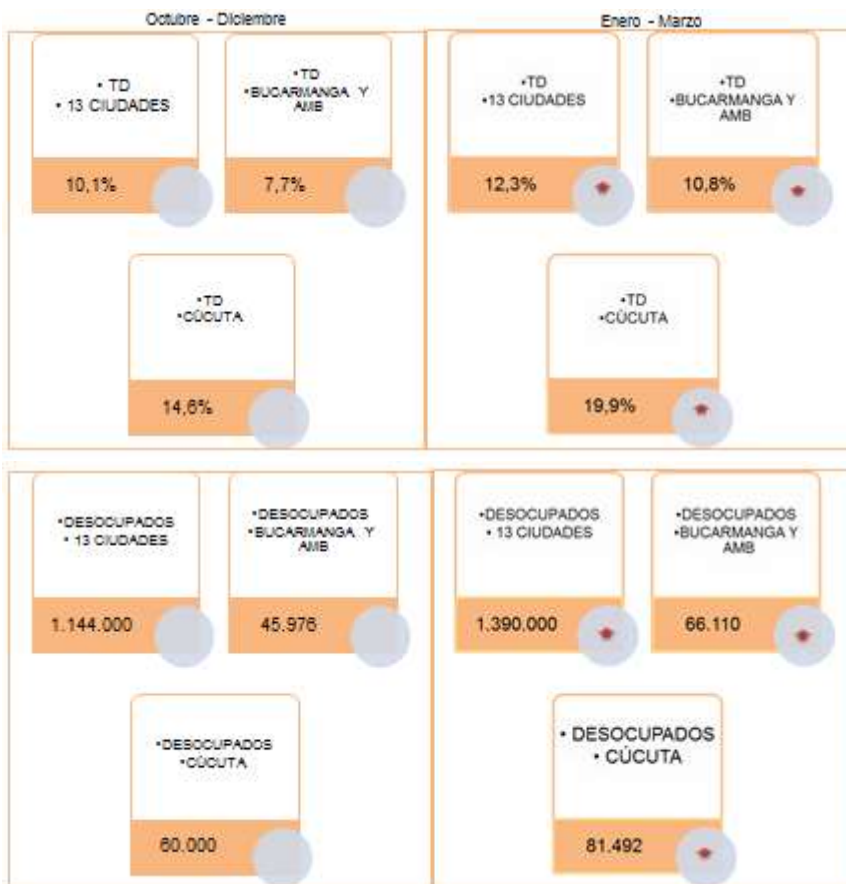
Octubre - Diciembre

• TD
• 13 CIUDADES

10,1%

• TD
• BUCARMANGA Y AMB

7,7%

• TD
• CÚCUTA

14,6%

Enero - Marzo

• TD
• 13 CIUDADES

12,3%

• TD
• BUCARMANGA Y AMB

10,8%

• TD
• CÚCUTA

19,9%

• DESOCUPADOS
• 13 CIUDADES

1.144.000

• DESOCUPADOS
• BUCARMANGA Y AMB

45.976

• DESOCUPADOS
• CÚCUTA

60.000

• DESOCUPADOS
• 13 CIUDADES

1.390.000

• DESOCUPADOS
• BUCARMANGA Y AMB

66.110

• DESOCUPADOS
• CÚCUTA

81.492